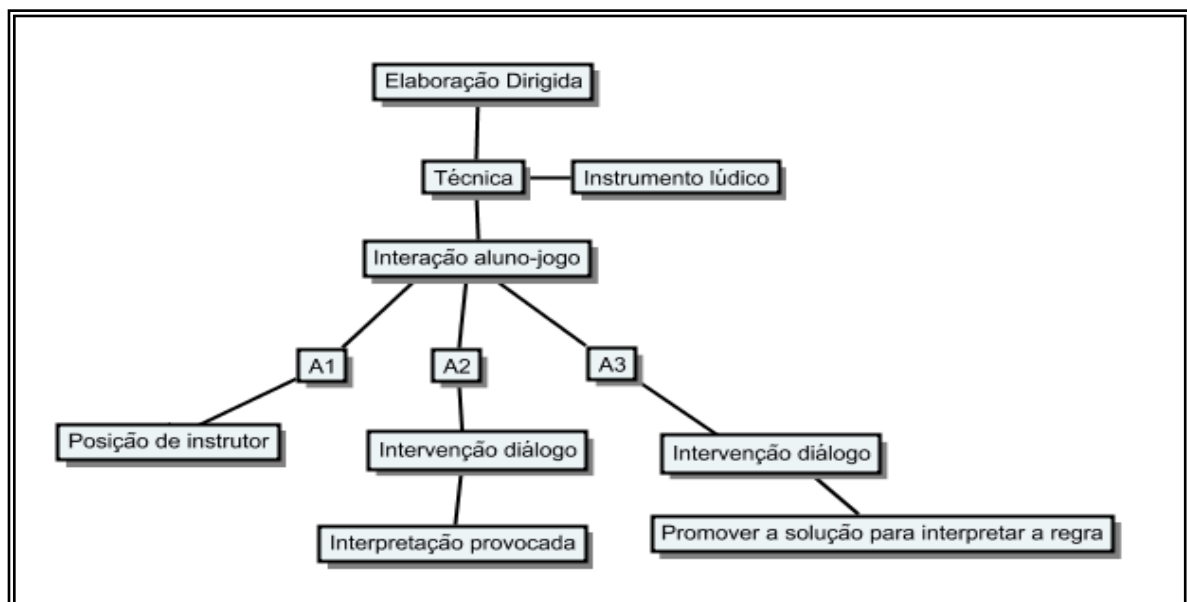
Elaboração Dirigida

Técnica

Instrumento lúdico

Interação aluno-jogo

A1

A2

A3

Posição de instrutor

Intervenção diálogo

Intervenção diálogo

Interpretação provocada

Promover a solução para interpretar a regra